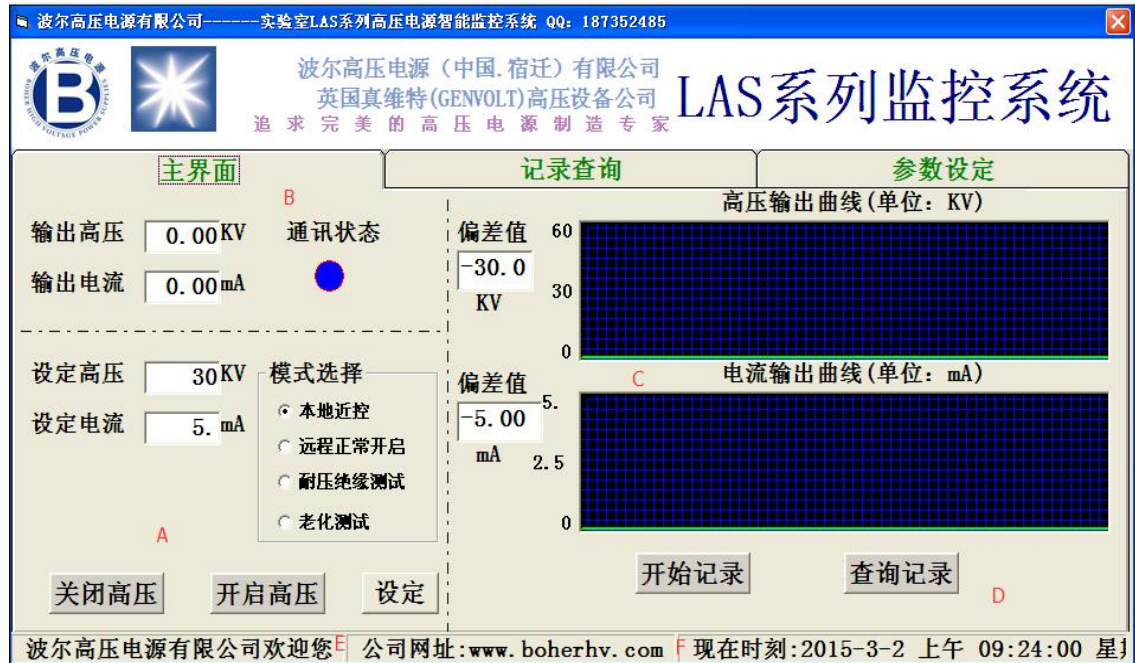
波尔高压电源有限公司------实验室LAS系列高压电源智能监控系统 QQ：187352485

波尔高压电源 BOHER HIGH VOLTAGE POWER SUPPLY

波尔高压电源（中国.宿迁）有限公司
英国真维特(GENVOLT)高压设备公司
追求完美的高压电源制造专家

LAS系列监控系统

主界面 | 记录查询 | 参数设定

B

输出高压 0.00 KV
输出电流 0.00 mA
通讯状态

设定高压 30 KV
设定电流 5. mA

模式选择
本地近控
远程正常开启
耐压绝缘测试
老化测试

A

关闭高压 开启高压 设定

高压输出曲线(单位：KV)
偏差值
-30.0
KV
60
30
0

C
电流输出曲线(单位：mA)
偏差值
-5.00
mA
5.
2.5
0

开始记录 查询记录
D

波尔高压电源有限公司欢迎您 E 公司网址：www.boherhv.com F 现在时刻：2015-3-2 上午 09:24:00 星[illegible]